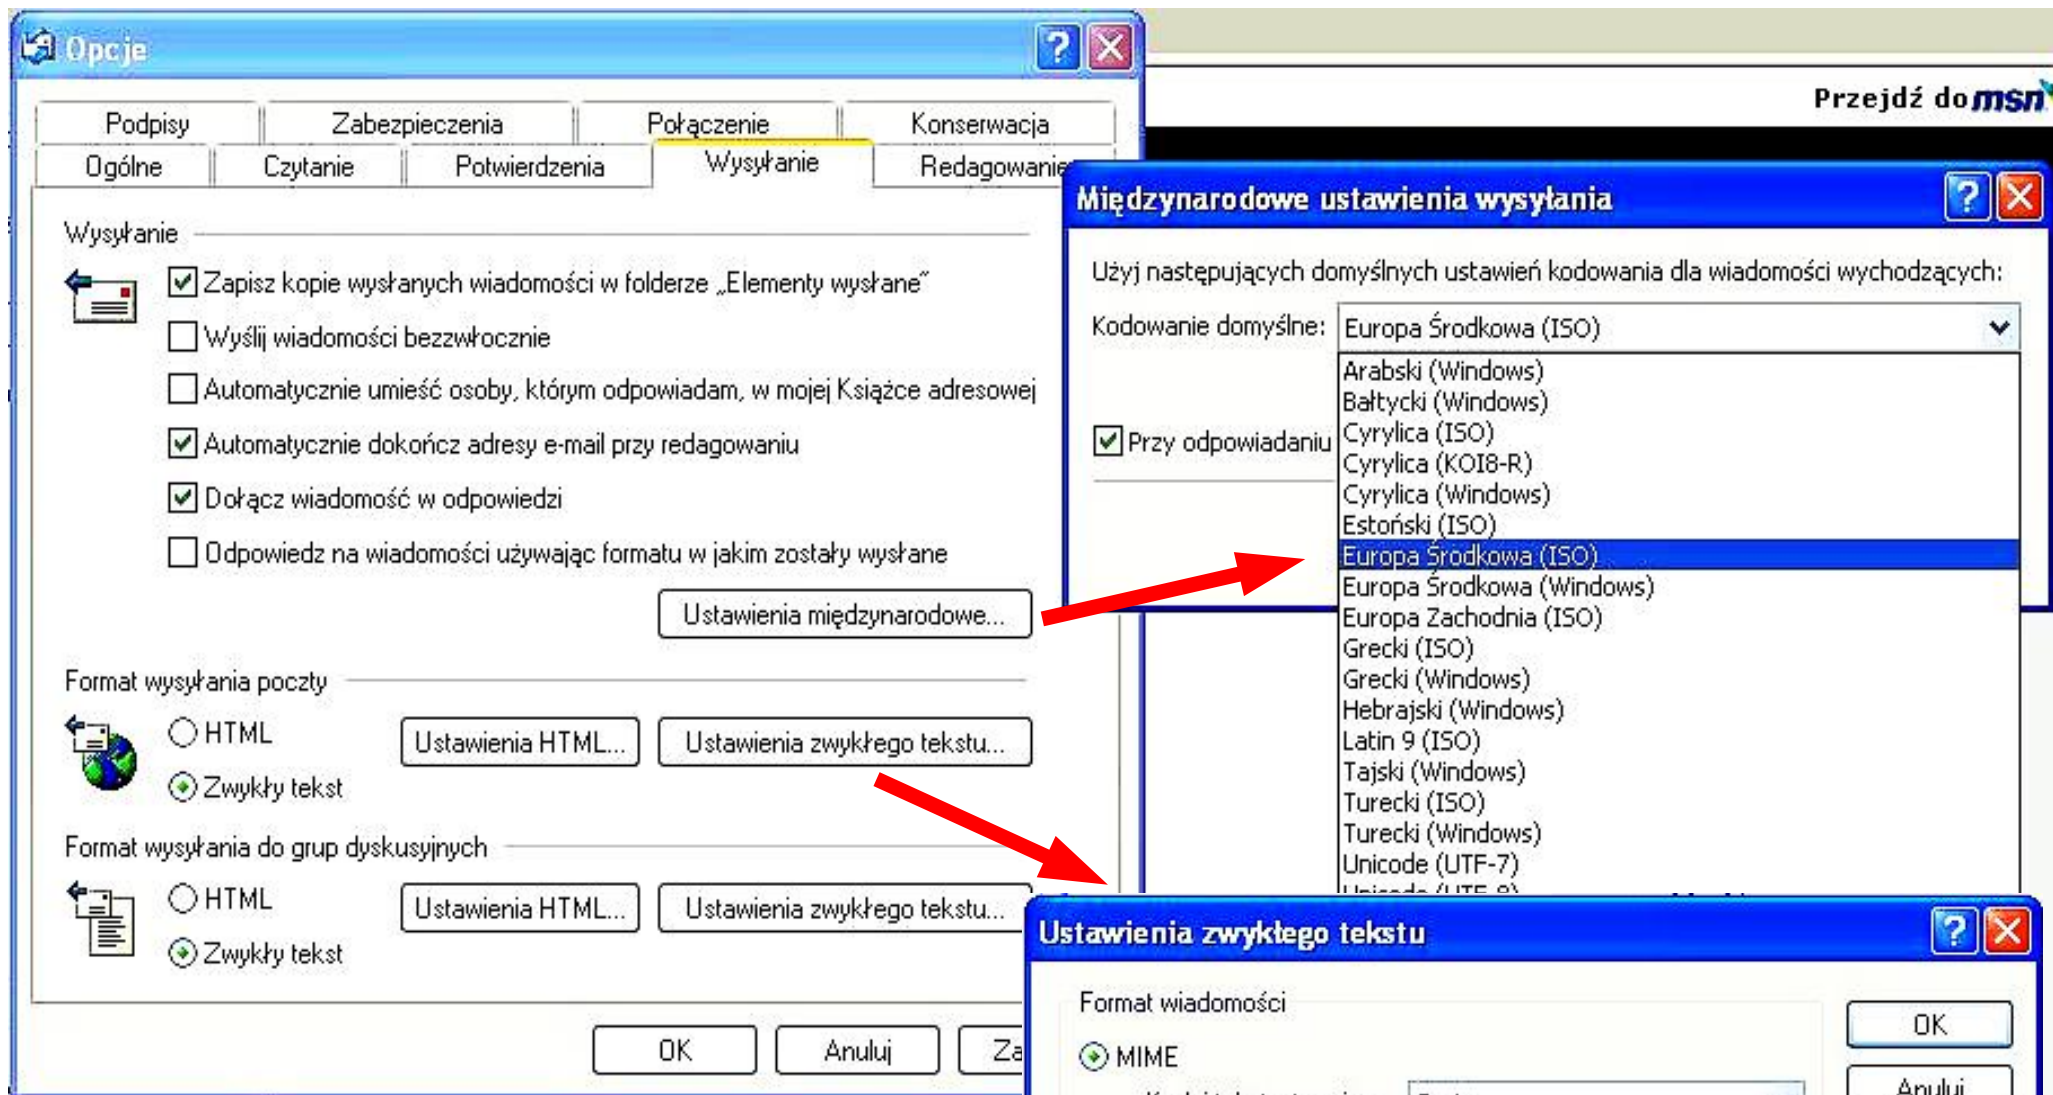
Opcje

Podpisy | Zabezpieczenia | Połączenie | Konserwacja
Ogólne | Czytanie | Potwierdzenia | Wysyłanie | Redagowanie

Wysyłanie

Zapisz kopie wysłanych wiadomości w folderze „Elementy wysłane"
Wyślij wiadomości bezzwłocznie
Automatycznie umieść osoby, którym odpowiadam, w mojej Książce adresowej
Automatycznie dokończ adresy e-mail przy redagowaniu
Dołącz wiadomość w odpowiedzi
Odpowiedz na wiadomości używając formatu w jakim zostały wysłane

Ustawienia międzynarodowe...

Format wysyłania poczty

HTML
Zwykły tekst
Ustawienia HTML...
Ustawienia zwykłego tekstu...

Format wysyłania do grup dyskusyjnych

HTML
Zwykły tekst
Ustawienia HTML...
Ustawienia zwykłego tekstu...

OK
Anuluj
Za

Przejdź do msn

Międzynarodowe ustawienia wysyłania

Użyj następujących domyślnych ustawień kodowania dla wiadomości wychodzących:

Kodowanie domyślne: Europa Środkowa (ISO)

Przy odpowiadaniu

Arabski (Windows)
Bałtycki (Windows)
Cyrylica (ISO)
Cyrylica (KOI8-R)
Cyrylica (Windows)
Estoński (ISO)
Europa Środkowa (ISO)
Europa Środkowa (Windows)
Europa Zachodnia (ISO)
Grecki (ISO)
Grecki (Windows)
Hebrajski (Windows)
Latin 9 (ISO)
Tajski (Windows)
Turecki (ISO)
Turecki (Windows)
Unicode (UTF-7)
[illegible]

Ustawienia zwykłego tekstu

Format wiadomości

MIME

OK
Anuluj